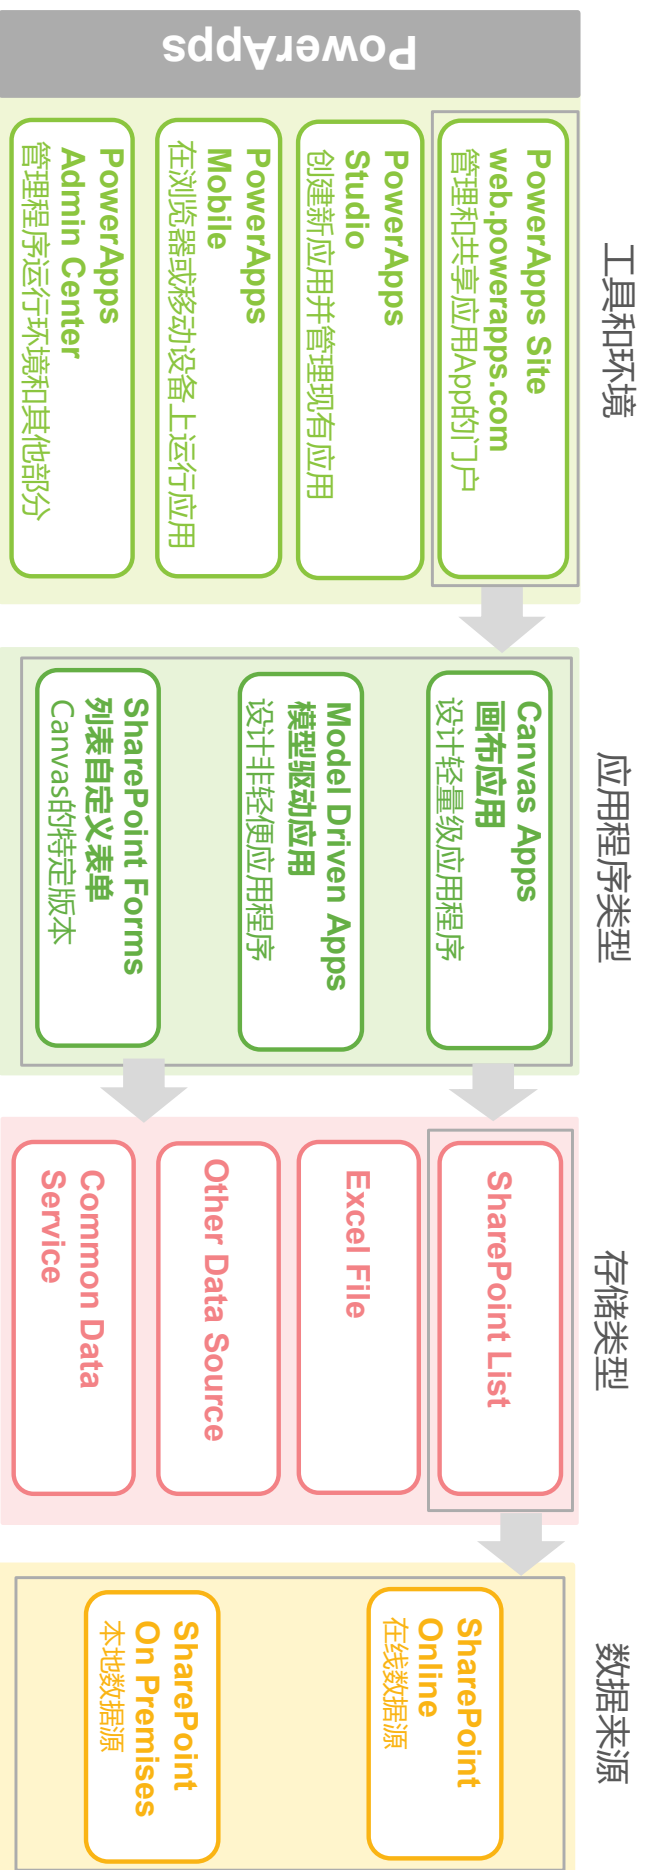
PowerApps

工具和环境

PowerApps Site
web.powerapps.com
管理和共享应用App的门户

PowerApps Studio
创建新应用并管理现有应用

PowerApps Mobile
在浏览器或移动设备上运行应用

PowerApps Admin Center
管理程序运行环境和其他部分

应用程序类型

Canvas Apps
画布应用
设计轻量级应用程序

Model Driven Apps
模型驱动应用
设计非轻便应用程序

SharePoint Forms
列表自定义表单
Canvas的特定版本

存储类型

SharePoint List

Excel File

Other Data Source

Common Data Service

数据来源

SharePoint Online
在线数据源

SharePoint On Premises
本地数据源